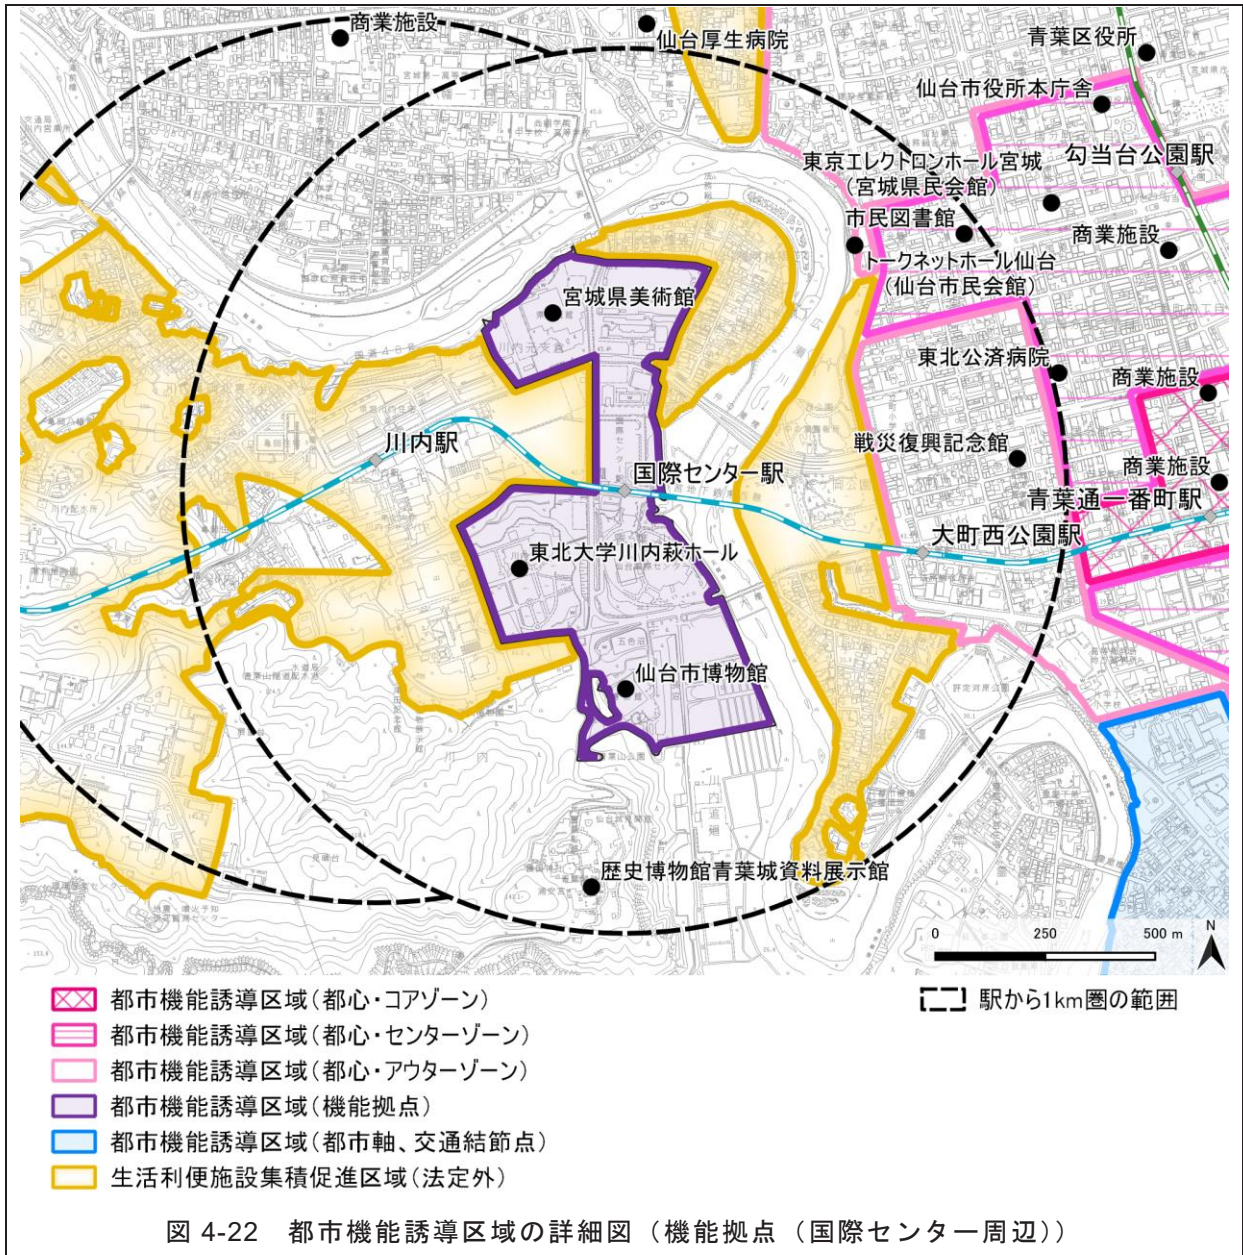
商業施設
仙台厚生病院
青葉区役所
仙台市役所本庁舎
勾当台公園駅
東京エレクトロンホール宮城
（宮城県民会館）
市民図書館
商業施設
トークネットホール仙台
（仙台市民会館）
宮城県美術館
東北公済病院
商業施設
川内駅
戦災復興記念館
国際センター駅
商業施設
青葉通一番町駅
大町西公園駅
東北大学川内萩ホール
仙台市博物館
歴史博物館青葉城資料展示館
0　250　500 m
N

都市機能誘導区域（都心・コアゾーン）
都市機能誘導区域（都心・センターゾーン）
都市機能誘導区域（都心・アウターゾーン）
都市機能誘導区域（機能拠点）
都市機能誘導区域（都市軸、交通結節点）
生活利便施設集積促進区域（法定外）
駅から1km圏の範囲

図 4-22　都市機能誘導区域の詳細図（機能拠点（国際センター周辺））